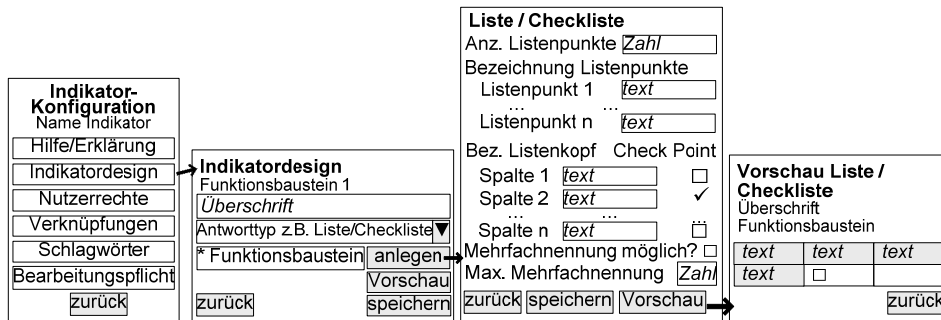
Indikator-Konfiguration
Name Indikator
Hilfe/Erklärung
Indikatordesign
Nutzerrechte
Verknüpfungen
Schlagwörter
Bearbeitungspflicht
zurück

Indikatordesign
Funktionsbaustein 1
Überschrift
Antworttyp z.B. Liste/Checkliste ▼
* Funktionsbaustein
anlegen
Vorschau
zurück
speichern

Liste / Checkliste
Anz. Listenpunkte Zahl
Bezeichnung Listenpunkte
Listenpunkt 1 text
... ...
Listenpunkt n text
Bez. Listenkopf Check Point
Spalte 1 text □
Spalte 2 text ✓
... ...
Spalte n text □̈
Mehrfachnennung möglich? □
Max. Mehrfachnennung Zahl
zurück speichern Vorschau

Vorschau Liste / Checkliste
Überschrift
Funktionsbaustein

| text | text | text |
|---|---|---|
| text | □ | |

zurück